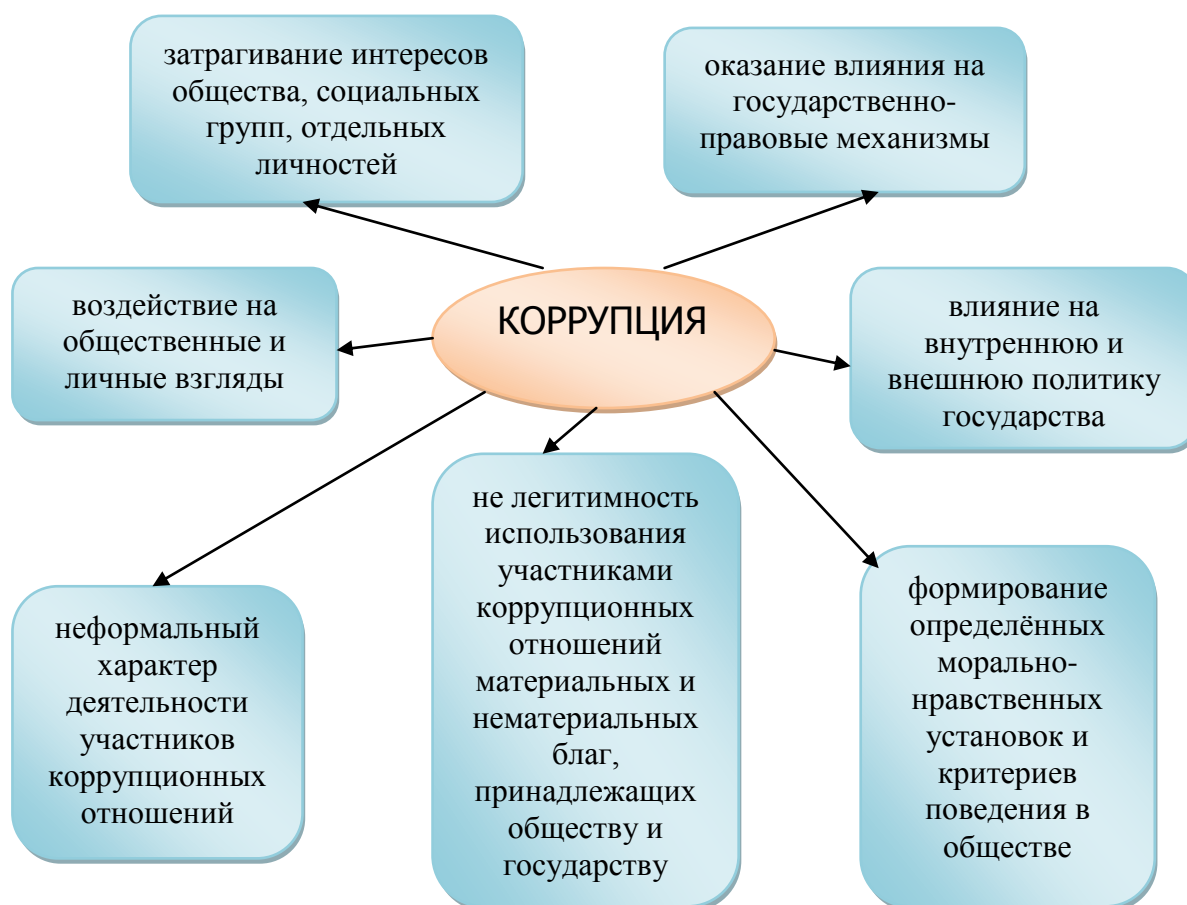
затрагивание интересов общества, социальных групп, отдельных личностей

оказание влияния на государственно-правовые механизмы

воздействие на общественные и личные взгляды

КОРРУПЦИЯ

влияние на внутреннюю и внешнюю политику государства

неформальный характер деятельности участников коррупционных отношений

не легитимность использования участниками коррупционных отношений материальных и нематериальных благ, принадлежащих обществу и государству

формирование определённых морально-нравственных установок и критериев поведения в обществе